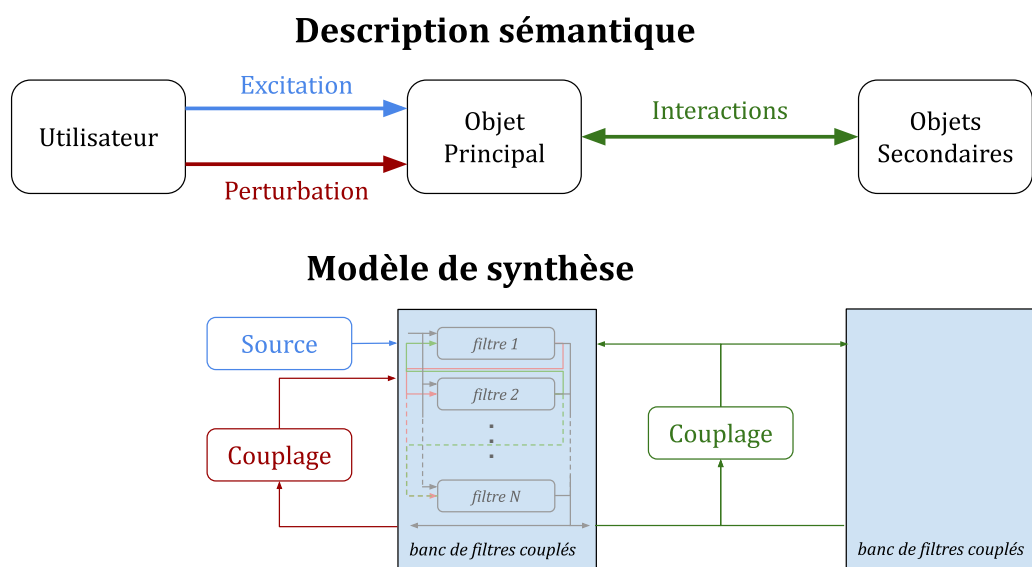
Description sémantique

Utilisateur

Excitation

Perturbation

Objet Principal

Interactions

Objets Secondaires

Modèle de synthèse

Source

Couplage

filtre 1

filtre 2

filtre N

banc de filtres couplés

Couplage

banc de filtres couplés